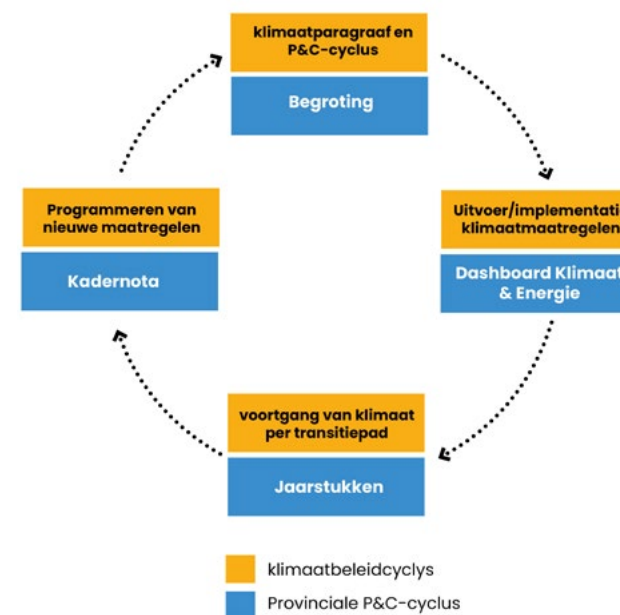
klimaatparagraaf en P&C-cyclus

Begroting

Uitvoer/implementatie klimaatmaatregelen

Dashboard Klimaat & Energie

voortgang van klimaat per transitiepad

Jaarstukken

Programmeren van nieuwe maatregelen

Kadernota

klimaatbeleidcyclys

Provinciale P&C-cyclus